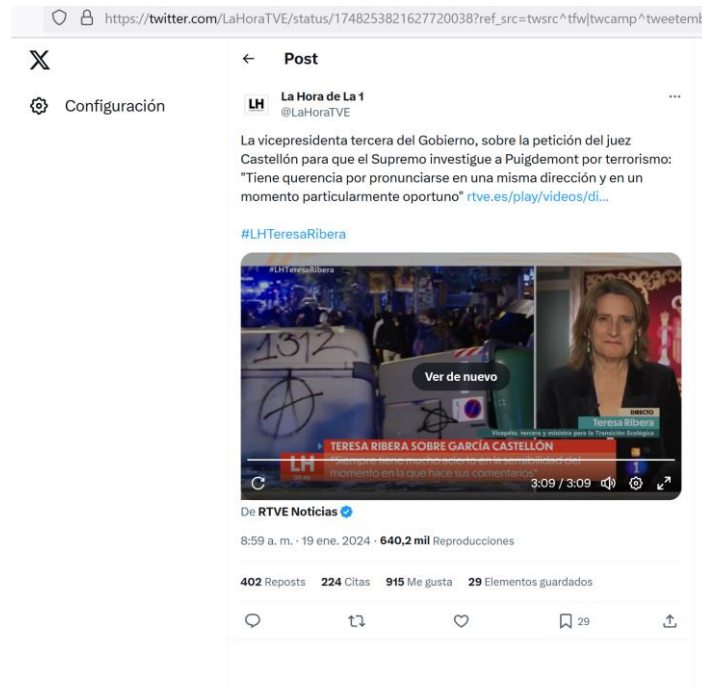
https://twitter.com/LaHoraTVE/status/1748253821627720038?ref_src=twsrc^tfw|twcamp^tweetemb

Configuración

← Post

LH La Hora de La 1
@LaHoraTVE

La vicepresidenta tercera del Gobierno, sobre la petición del juez Castellón para que el Supremo investigue a Puigdemont por terrorismo: "Tiene querencia por pronunciarse en una misma dirección y en un momento particularmente oportuno" rtve.es/play/videos/di...

#LHTeresaRibera

#LHTeresaRibera
1312
Ver de nuevo
DIRECTO
Teresa Ribera
Vicepdta. tercera y ministra para la Transición Ecológica
TERESA RIBERA SOBRE GARCÍA CASTELLÓN
"Siempre tiene mucho acierto en la sensibilidad del momento en la que hace sus comentarios"
LH
1
3:09 / 3:09

De RTVE Noticias

8:59 a. m. · 19 ene. 2024 · 640,2 mil Reproducciones

402 Reposts 224 Citas 915 Me gusta 29 Elementos guardados

29